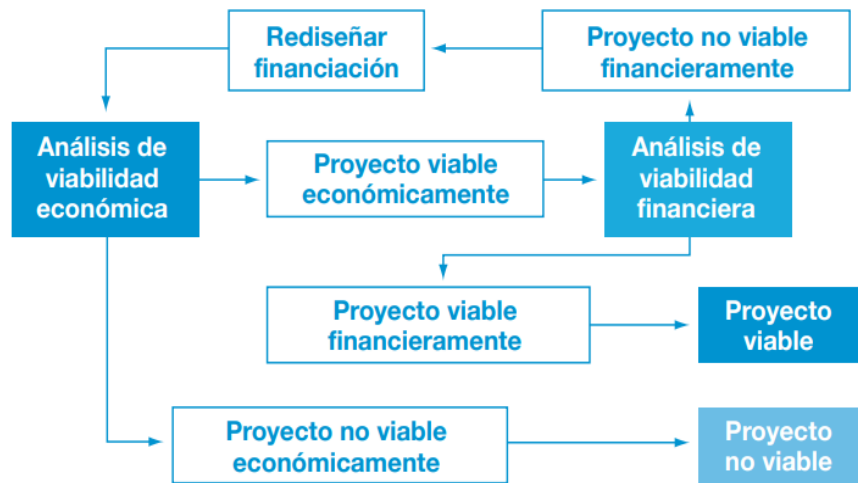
Rediseñar financiación

Proyecto no viable financieramente

Análisis de viabilidad económica

Proyecto viable económicamente

Análisis de viabilidad financiera

Proyecto viable financieramente

Proyecto viable

Proyecto no viable económicamente

Proyecto no viable